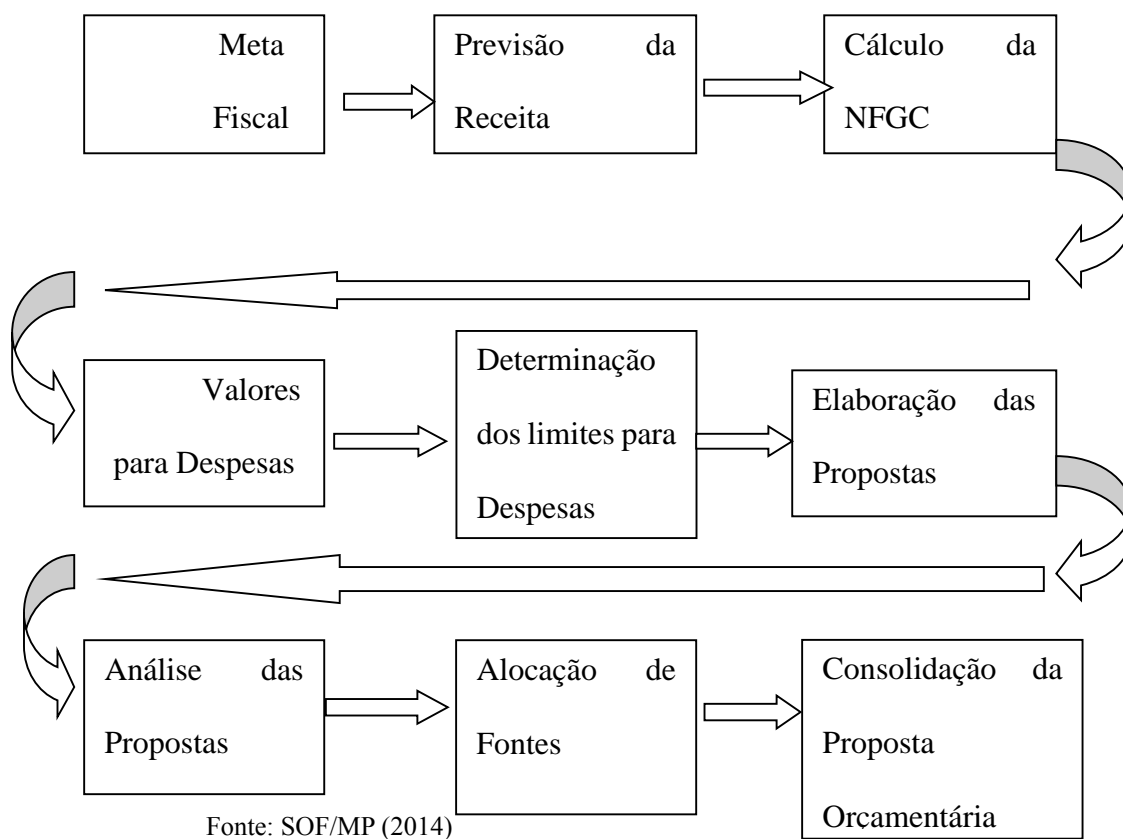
Meta Fiscal

Previsão da Receita

Cálculo da NFGC

Valores para Despesas

Determinação dos limites para Despesas

Elaboração das Propostas

Análise das Propostas

Alocação de Fontes

Consolidação da Proposta Orçamentária

Fonte: SOF/MP (2014)